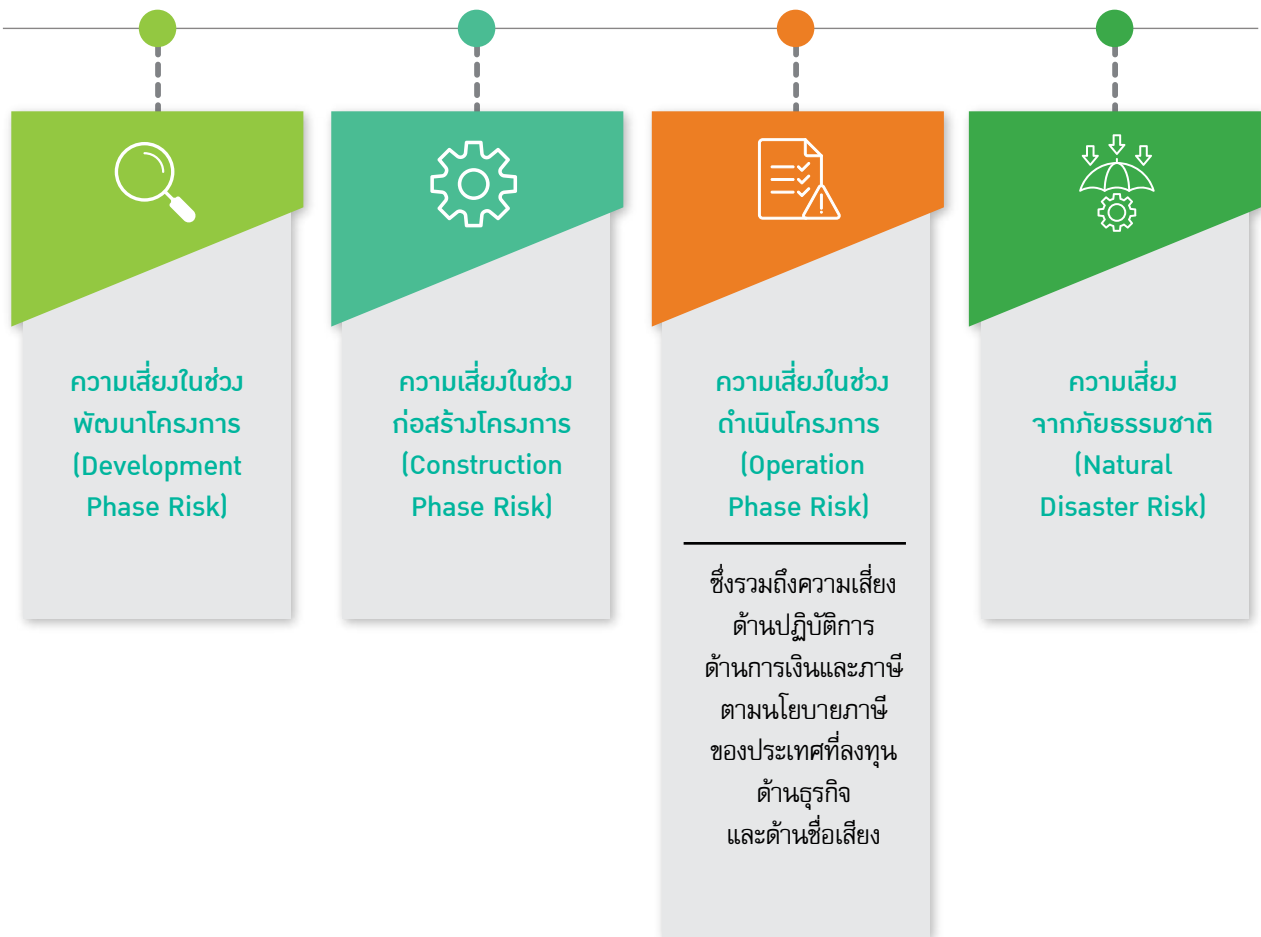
ความเสี่ยงในช่วงพัฒนาโครงการ (Development Phase Risk)

ความเสี่ยงในช่วงก่อสร้างโครงการ (Construction Phase Risk)

ความเสี่ยงในช่วงดำเนินโครงการ (Operation Phase Risk)

ซึ่งรวมถึงความเสี่ยงด้านปฏิบัติการ ด้านการเงินและภาษีตามนโยบายภาษีของประเทศที่ลงทุน ด้านธุรกิจ และด้านชื่อเสียง

ความเสี่ยงจากภัยธรรมชาติ (Natural Disaster Risk)